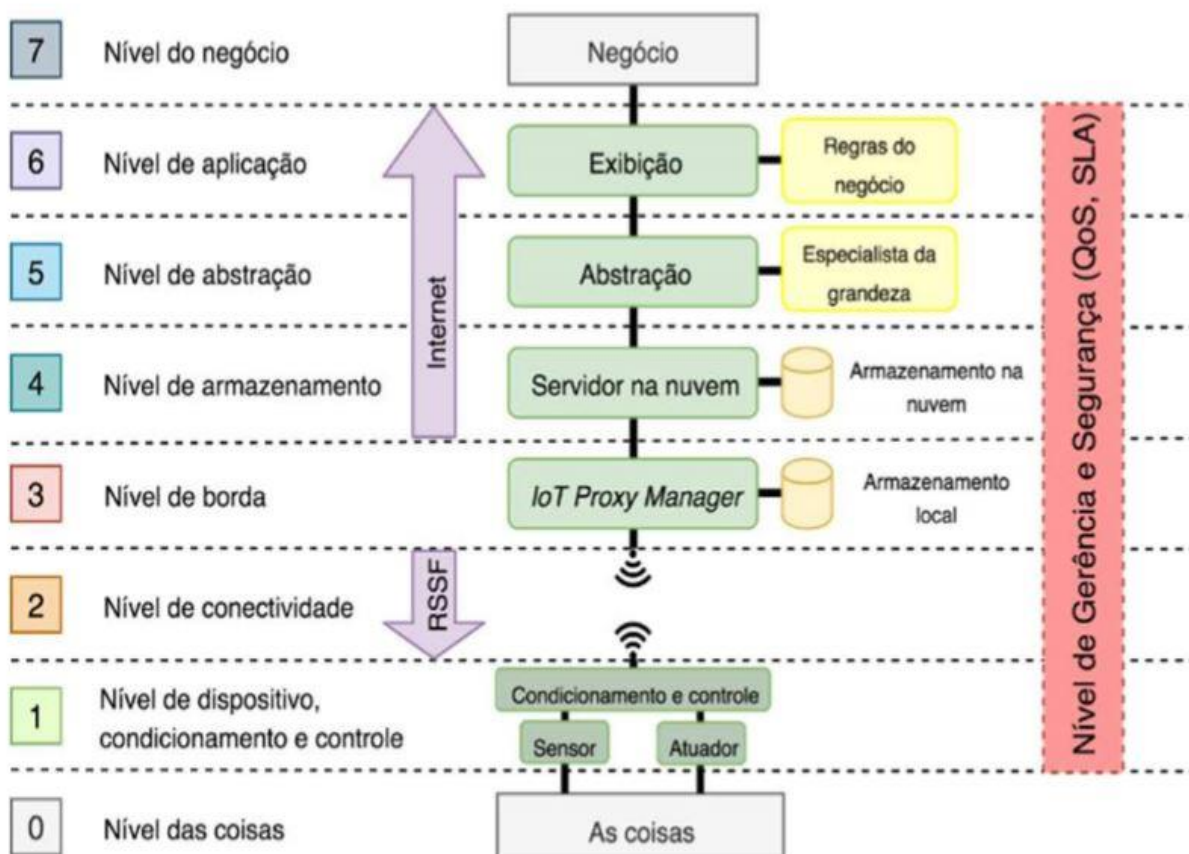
7 Nível do negócio

Negócio

6 Nível de aplicação

Exibição

Regras do negócio

5 Nível de abstração

Abstração

Especialista da grandeza

Internet

4 Nível de armazenamento

Servidor na nuvem

Armazenamento na nuvem

3 Nível de borda

IoT Proxy Manager

Armazenamento local

RSSF

2 Nível de conectividade

1 Nível de dispositivo, condicionamento e controle

Condicionamento e controle

Sensor

Atuador

0 Nível das coisas

As coisas

Nível de Gerência e Segurança (QoS, SLA)